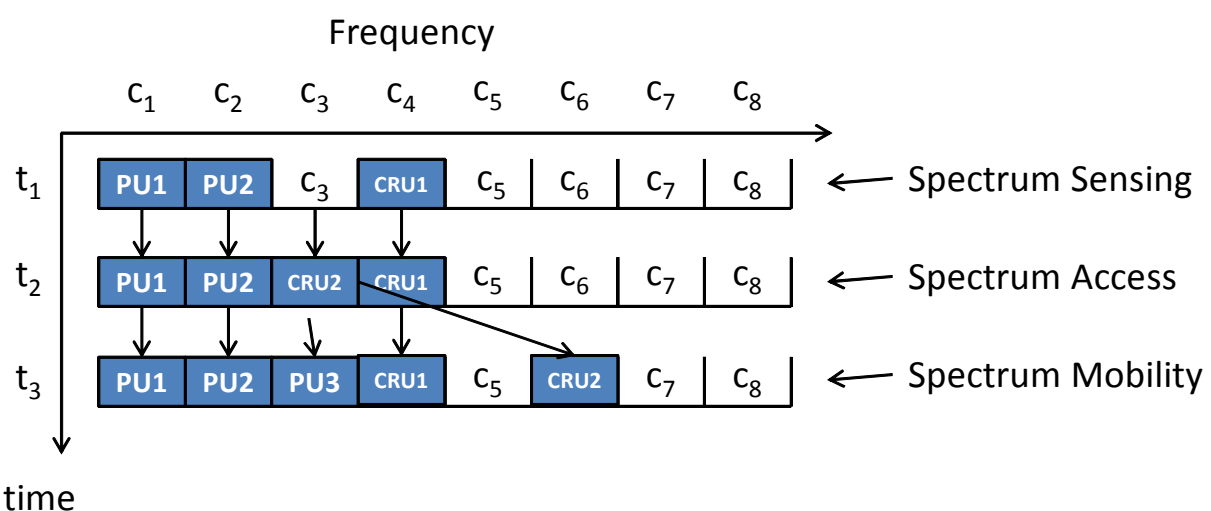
Frequency

$c_1$ $c_2$ $c_3$ $c_4$ $c_5$ $c_6$ $c_7$ $c_8$

| $t_1$ | PU1 | PU2 | $c_3$ | CRU1 | $c_5$ | $c_6$ | $c_7$ | $c_8$ | Spectrum Sensing |
|---|---|---|---|---|---|---|---|---|---|
| $t_2$ | PU1 | PU2 | CRU2 | CRU1 | $c_5$ | $c_6$ | $c_7$ | $c_8$ | Spectrum Access |
| $t_3$ | PU1 | PU2 | PU3 | CRU1 | $c_5$ | CRU2 | $c_7$ | $c_8$ | Spectrum Mobility |

time